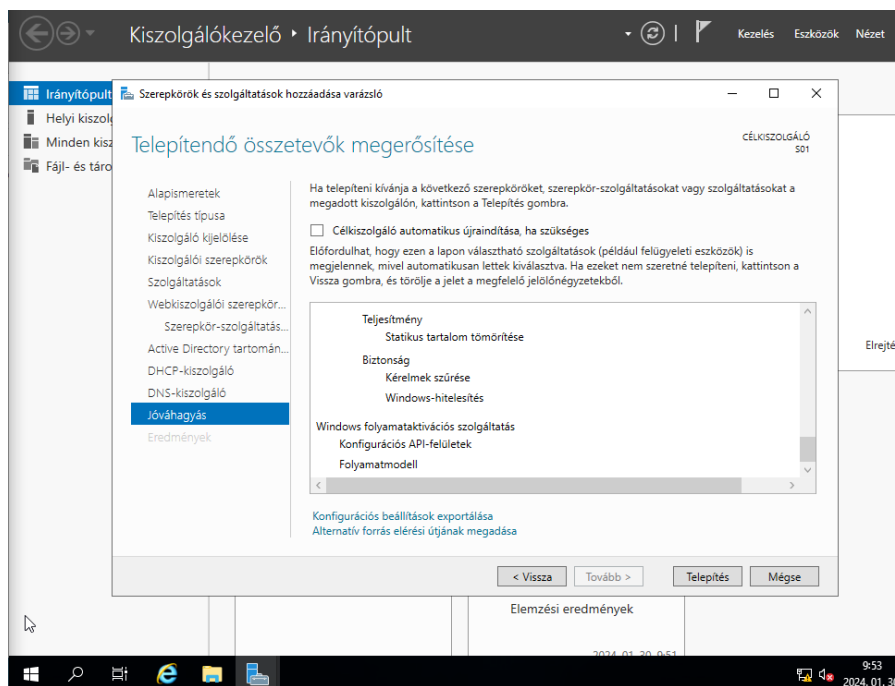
Kiszolgálókezelő ▸ Irányítópult

Kezelés Eszközök Nézet

Irányítópult
Helyi kiszol
Minden kisz
Fájl- és táro

Szerepkörök és szolgáltatások hozzáadása varázsló

Telepítendő összetevők megerősítése

CÉLKISZOLGÁLÓ
S01

Alapismeretek
Telepítés típusa
Kiszolgáló kijelölése
Kiszolgálói szerepkörök
Szolgáltatások
Webkiszolgálói szerepkör...
Szerepkör-szolgáltatás...
Active Directory tartomán...
DHCP-kiszolgáló
DNS-kiszolgáló
Jóváhagyás
Eredmények

Ha telepíteni kívánja a következő szerepköröket, szerepkör-szolgáltatásokat vagy szolgáltatásokat a megadott kiszolgálón, kattintson a Telepítés gombra.

Célkiszolgáló automatikus újraindítása, ha szükséges

Előfordulhat, hogy ezen a lapon választható szolgáltatások (például felügyeleti eszközök) is megjelennek, mivel automatikusan lettek kiválasztva. Ha ezeket nem szeretné telepíteni, kattintson a Vissza gombra, és törölje a jelet a megfelelő jelölőnégyzetekből.

Teljesítmény
Statikus tartalom tömörítése
Biztonság
Kérelmek szűrése
Windows-hitelesítés
Windows folyamataktivációs szolgáltatás
Konfigurációs API-felületek
Folyamatmodell

Konfigurációs beállítások exportálása
Alternatív forrás elérési útjának megadása

< Vissza Tovább > Telepítés Mégse

Elrejté

Elemzési eredmények

2024. 01. 30. 9:51

9:53
2024. 01. 30